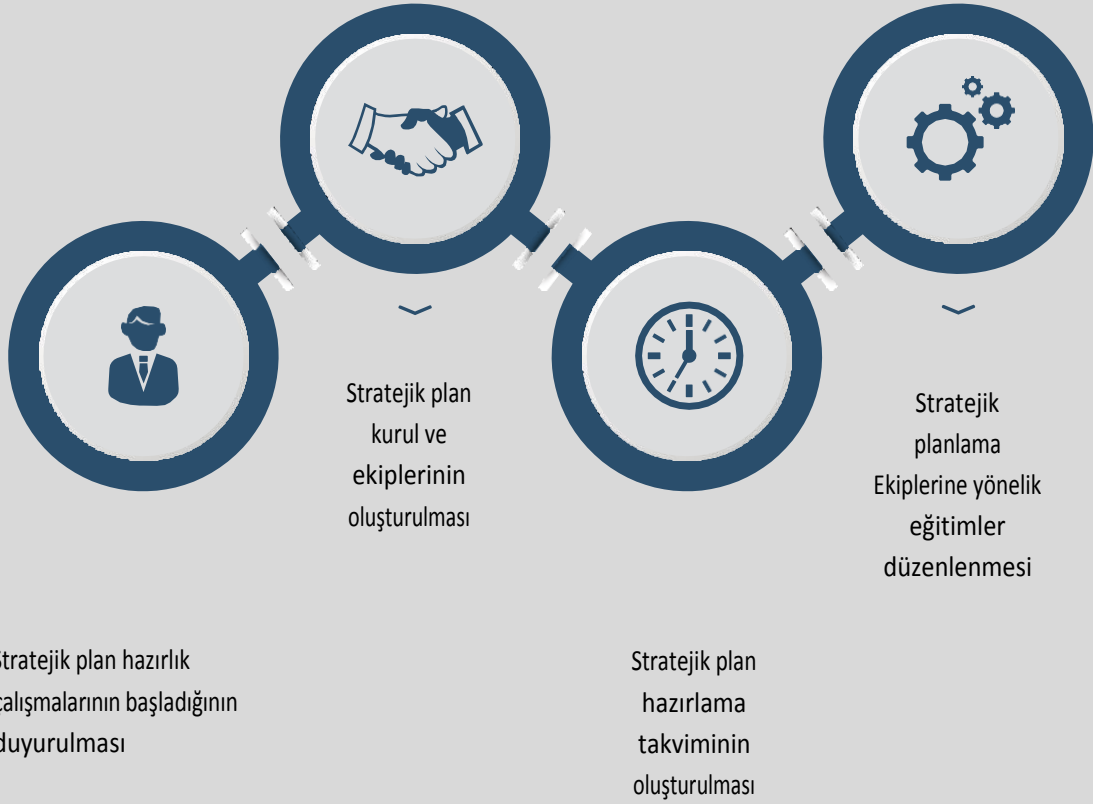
Stratejik plan kurul ve ekiplerinin oluşturulması

Stratejik planlama Ekiplerine yönelik eğitimler düzenlenmesi

Stratejik plan hazırlık çalışmalarının başladığının duyurulması

Stratejik plan hazırlama takviminin oluşturulması